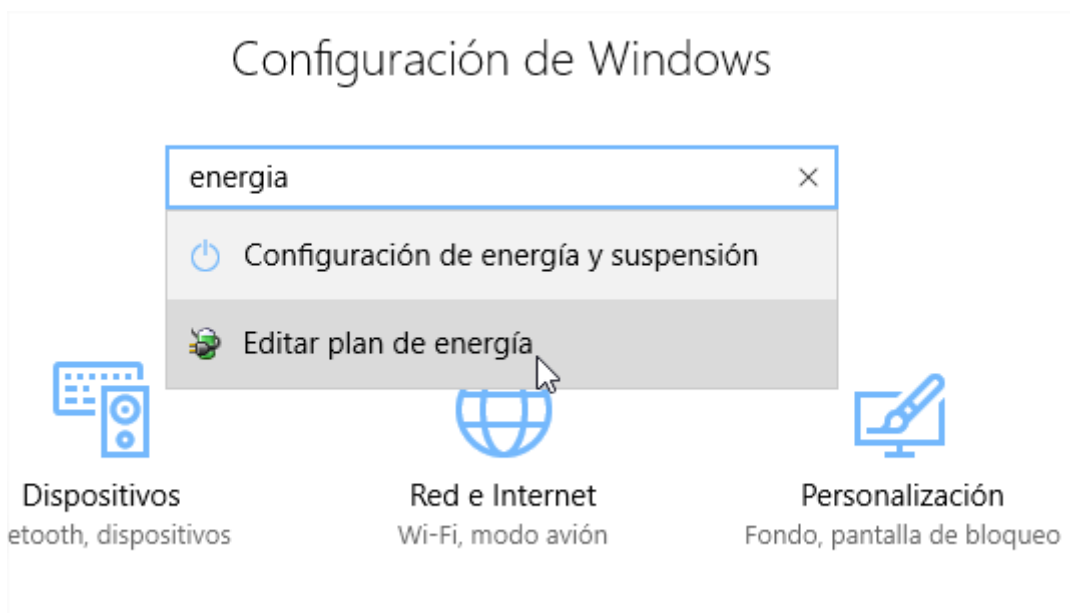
Configuración de Windows

energia

Configuración de energía y suspensión

Editar plan de energía

Dispositivos
etooth, dispositivos

Red e Internet
Wi-Fi, modo avión

Personalización
Fondo, pantalla de bloqueo